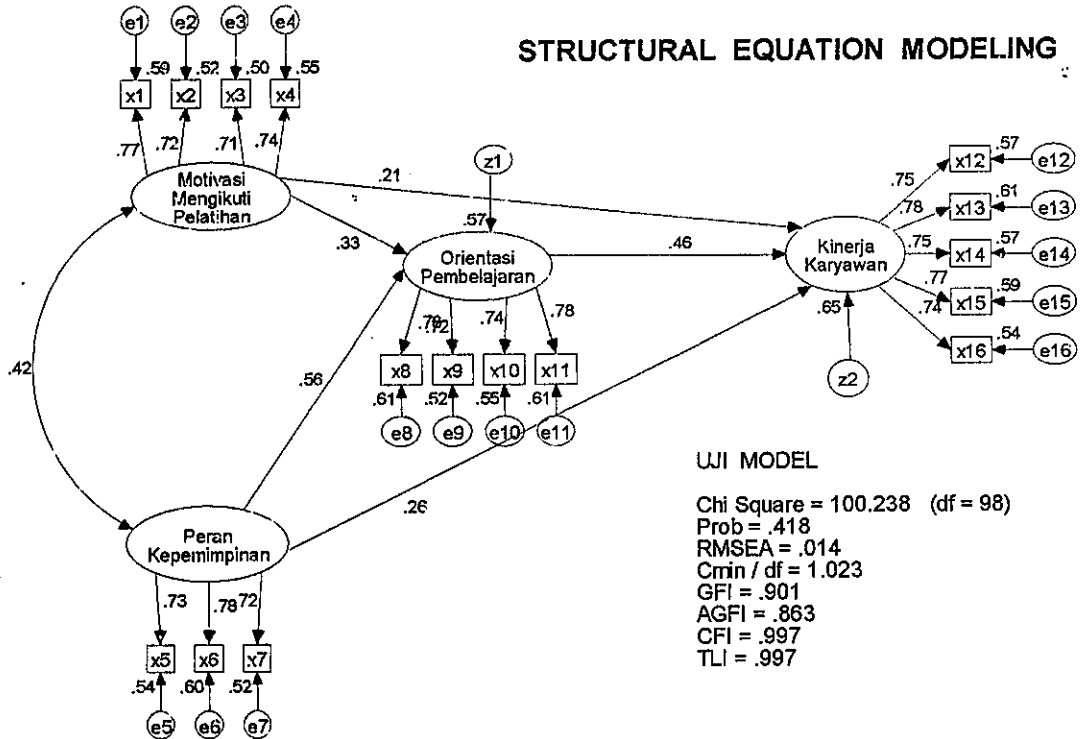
STRUCTURAL EQUATION MODELING

e1 e2 e3 e4

.59 .52 .50 .55

x1 x2 x3 x4

.77 .72 .71 .74

Motivasi Mengikuti Pelatihan

.21

z1

.57

.33

Orientasi Pembelajaran

.46

Kinerja Karyawan

.75 .78 .75 .77 .74

x12 x13 x14 x15 x16

.57 .61 .57 .59 .54

e12 e13 e14 e15 e16

.65

z2

.79 .72 .74 .78

x8 x9 x10 x11

.61 .52 .55 .61

e8 e9 e10 e11

.42

.56

.26

Peran Kepemimpinan

.73 .78 .72

x5 x6 x7

.54 .60 .52

e5 e6 e7

UJI MODEL

Chi Square = 100.238 (df = 98)
Prob = .418
RMSEA = .014
Cmin / df = 1.023
GFI = .901
AGFI = .863
CFI = .997
TLI = .997